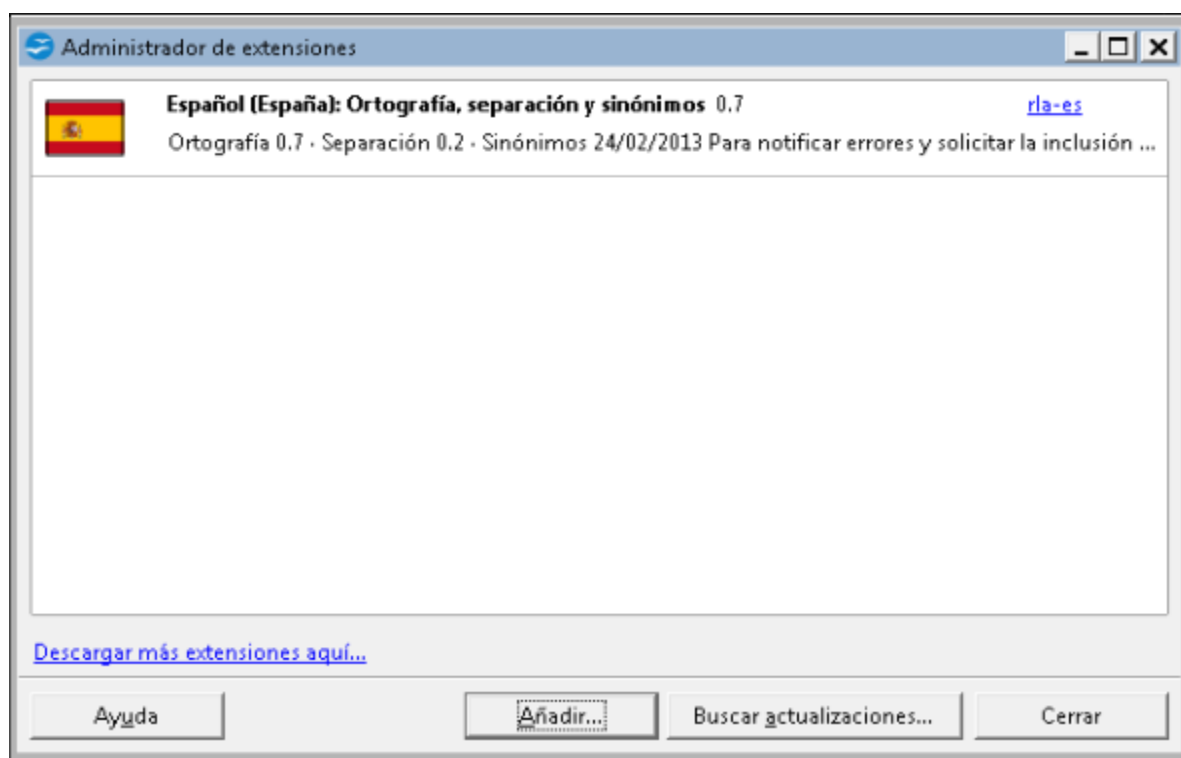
Administrador de extensiones

Español (España): Ortografía, separación y sinónimos 0.7

rla-es

Ortografía 0.7 · Separación 0.2 · Sinónimos 24/02/2013 Para notificar errores y solicitar la inclusión ...

Descargar más extensiones aquí...

Ayuda

Añadir...

Buscar actualizaciones...

Cerrar